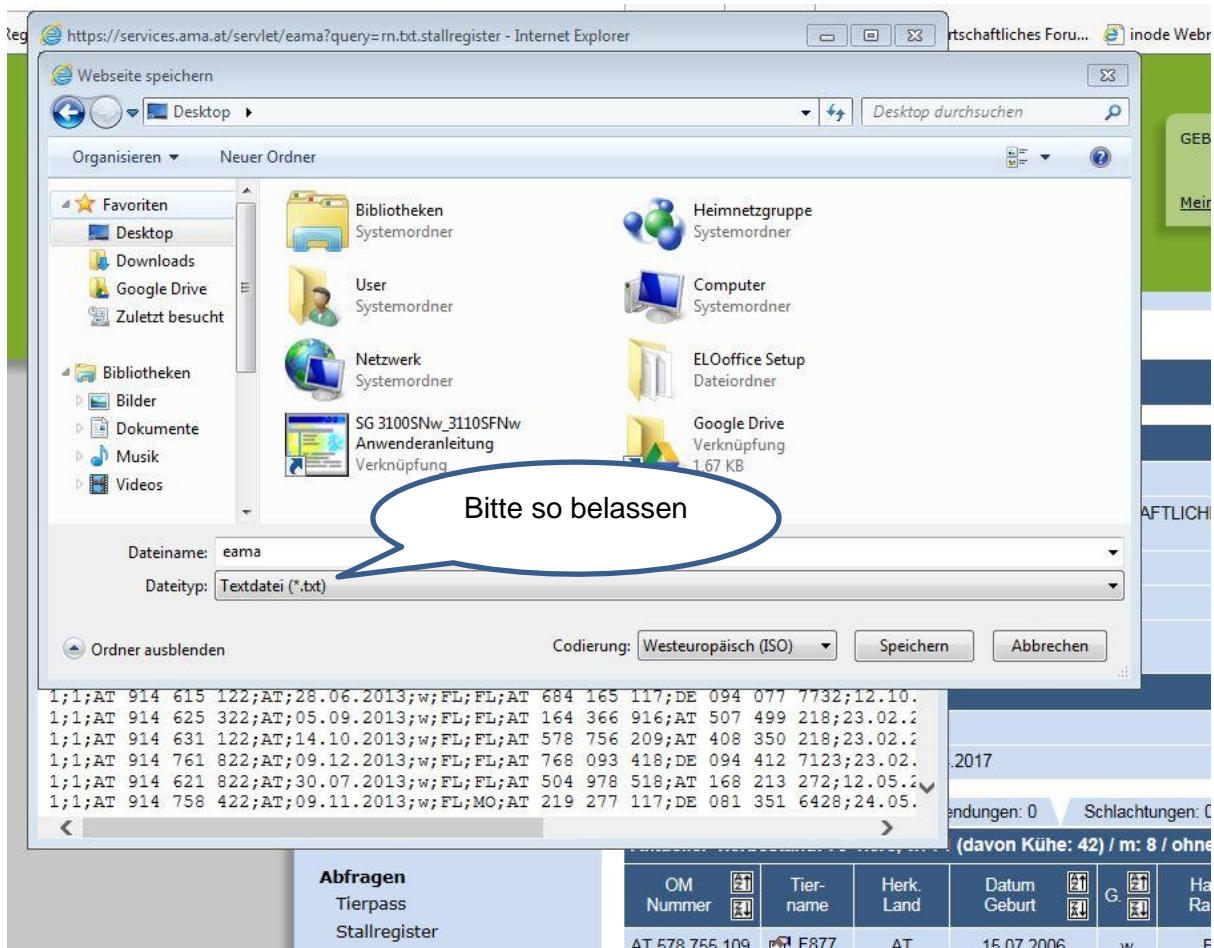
Reg https://services.ama.at/servlet/eama?query=rn.txt.stallregister - Internet Explorer

rtschaftliches Foru... inode Webr

Webseite speichern

Desktop ▸

Desktop durchsuchen

Organisieren ▾ Neuer Ordner

Favoriten
Desktop
Downloads
Google Drive
Zuletzt besucht

Bibliotheken
Bilder
Dokumente
Musik
Videos

Bibliotheken
Systemordner

Heimnetzgruppe
Systemordner

User
Systemordner

Computer
Systemordner

Netzwerk
Systemordner

ELOoffice Setup
Dateiordner

SG 3100SNw_3110SFNw Anwenderanleitung
Verknüpfung

Google Drive
Verknüpfung
1,67 KB

Bitte so belassen

Dateiname: eama

Dateityp: Textdatei (*.txt)

Ordner ausblenden

Codierung: Westeuropäisch (ISO)

Speichern

Abbrechen

1;1;AT 914 615 122;AT;28.06.2013;w;FL;FL;AT 684 165 117;DE 094 077 7732;12.10.
1;1;AT 914 625 322;AT;05.09.2013;w;FL;FL;AT 164 366 916;AT 507 499 218;23.02.2
1;1;AT 914 631 122;AT;14.10.2013;w;FL;FL;AT 578 756 209;AT 408 350 218;23.02.2
1;1;AT 914 761 822;AT;09.12.2013;w;FL;FL;AT 768 093 418;DE 094 412 7123;23.02.
1;1;AT 914 621 822;AT;30.07.2013;w;FL;FL;AT 504 978 518;AT 168 213 272;12.05.2
1;1;AT 914 758 422;AT;09.11.2013;w;FL;MO;AT 219 277 117;DE 081 351 6428;24.05.

GEB

Mein

AFTLICH

.2017

endungen: 0 Schlachtungen: 0

(davon Kühe: 42) / m: 8 / ohne

Abfragen
Tierpass
Stallregister

| OM Nummer | Tier-name | Herk. Land | Datum Geburt | G. | Ha Ra |
|---|---|---|---|---|---|
| AT 578 755 109 | E877 | AT | 15.07.2006 | w | F |